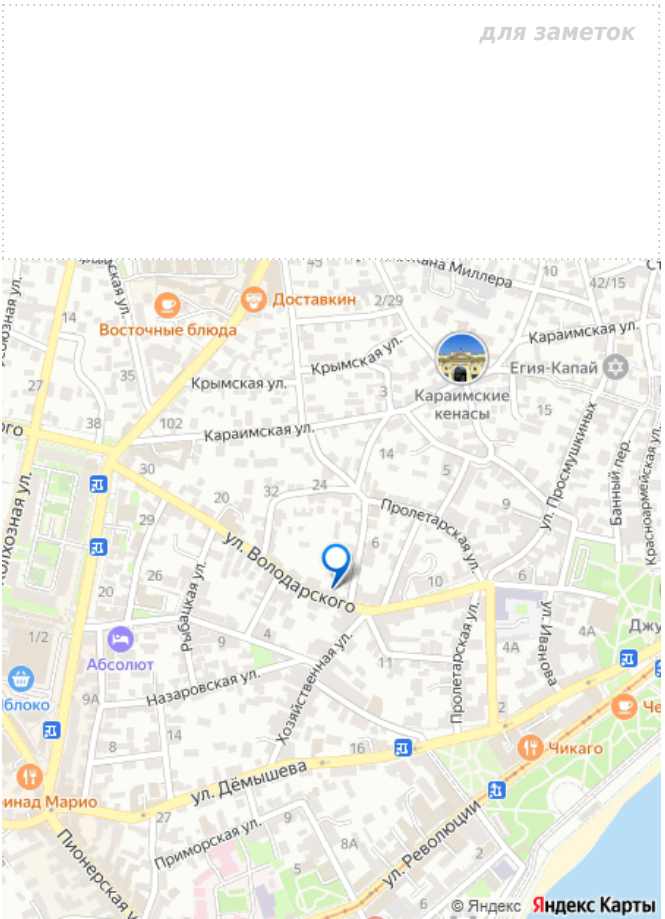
для заметок

ана Миллера
Доставкин
Восточные блюда
Караимская ул.
Крымская ул.
Крымская ул.
Караимские кенасы
Егия-Капай
Караимская ул.
Пролетарская ул.
ул. Володарского
ул. Просмушкиных
Банный пер.
Краснофлотский пер.
Пролетарская ул.
ул. Иванова
Джу
Хозяйственная ул.
Рыбацкая ул.
Назаровская ул.
Абсолют
блоко
Чикаго
Че
ул. Дёмышева
Приморская ул.
ул. Революции
Пионерская ул.
инад Марио
14
27
35
38
102
30
29
26
20
1/2
9А
8
14
9
4
20
32
24
14
5
3
2/29
10
42/15
15
9
6
10
6
4А
4А
11
2
16
27
9
8А
5
6
2
© Яндекс
Яндекс Карты